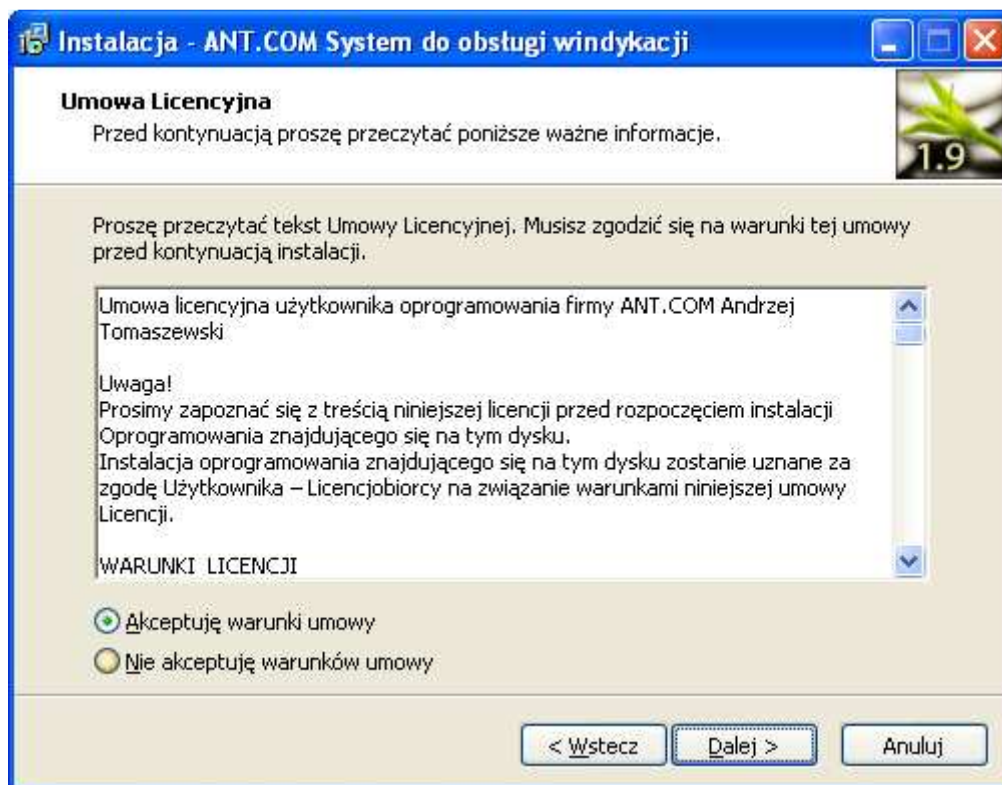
Instalacja - ANT.COM System do obsługi windykacji

Umowa Licencyjna
Przed kontynuacją proszę przeczytać poniższe ważne informacje.

1.9

Proszę przeczytać tekst Umowy Licencyjnej. Musisz zgodzić się na warunki tej umowy przed kontynuacją instalacji.

Umowa licencyjna użytkownika oprogramowania firmy ANT.COM Andrzej Tomaszewski

Uwaga!
Prosimy zapoznać się z treścią niniejszej licencji przed rozpoczęciem instalacji Oprogramowania znajdującego się na tym dysku.
Instalacja oprogramowania znajdującego się na tym dysku zostanie uznane za zgodę Użytkownika – Licencjobiorcy na związanie warunkami niniejszej umowy Licencji.

WARUNKI LICENCJI

Akceptuję warunki umowy
Nie akceptuję warunków umowy

< Wstecz
Dalej >
Anuluj